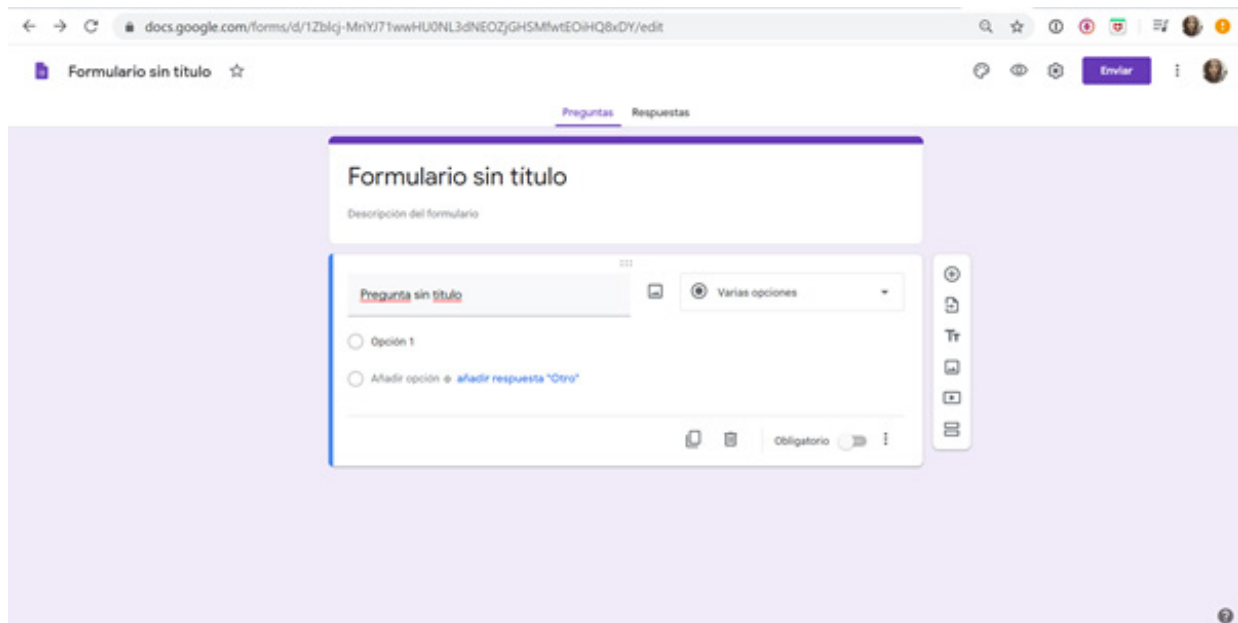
docs.google.com/forms/d/1Zblcj-MriYJ71wwHU0NL3dNEOZjGHSMfwtEOiHQ8xDY/edit

Formulario sin titulo

Enviar

Preguntas Respuestas

Formulario sin titulo

Descripción del formulario

Pregunta sin titulo

Varias opciones

Opción 1

Añadir opción o añadir respuesta "Otro"

Obligatorio

Tr